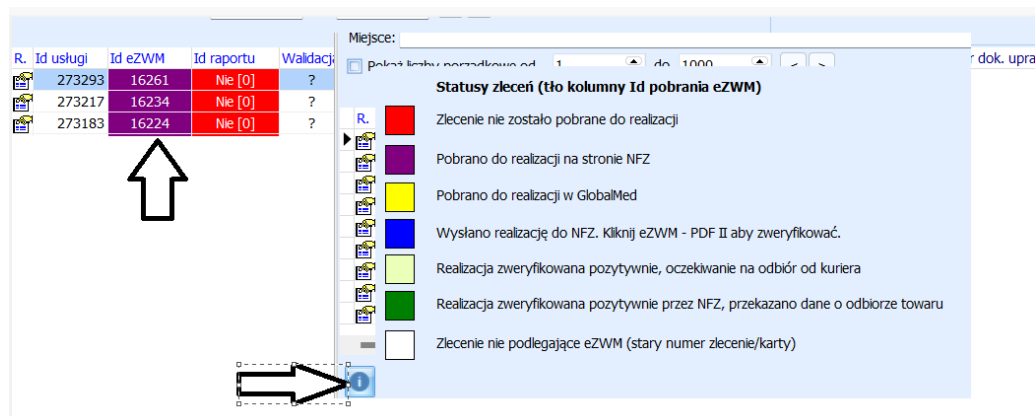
| R. | Id usługi | Id eZWM | Id raportu | Walidacja |
|---|---|---|---|---|
| | 273293 | 16261 | Nie [0] | ? |
| | 273217 | 16234 | Nie [0] | ? |
| | 273183 | 16224 | Nie [0] | ? |

Miejsce:

Pokaż liczby porządkowe od 1 do 1000 < >

r dok. upra

R.

Statusy zleceń (tło kolumny Id pobrania eZWM)

Zlecenie nie zostało pobrane do realizacji

Pobrano do realizacji na stronie NFZ

Pobrano do realizacji w GlobalMed

Wysłano realizację do NFZ. Kliknij eZWM - PDF II aby zweryfikować.

Realizacja zweryfikowana pozytywnie, oczekiwanie na odbiór od kuriera

Realizacja zweryfikowana pozytywnie przez NFZ, przekazano dane o odbiorze towaru

Zlecenie nie podlegające eZWM (stary numer zlecenie/karty)